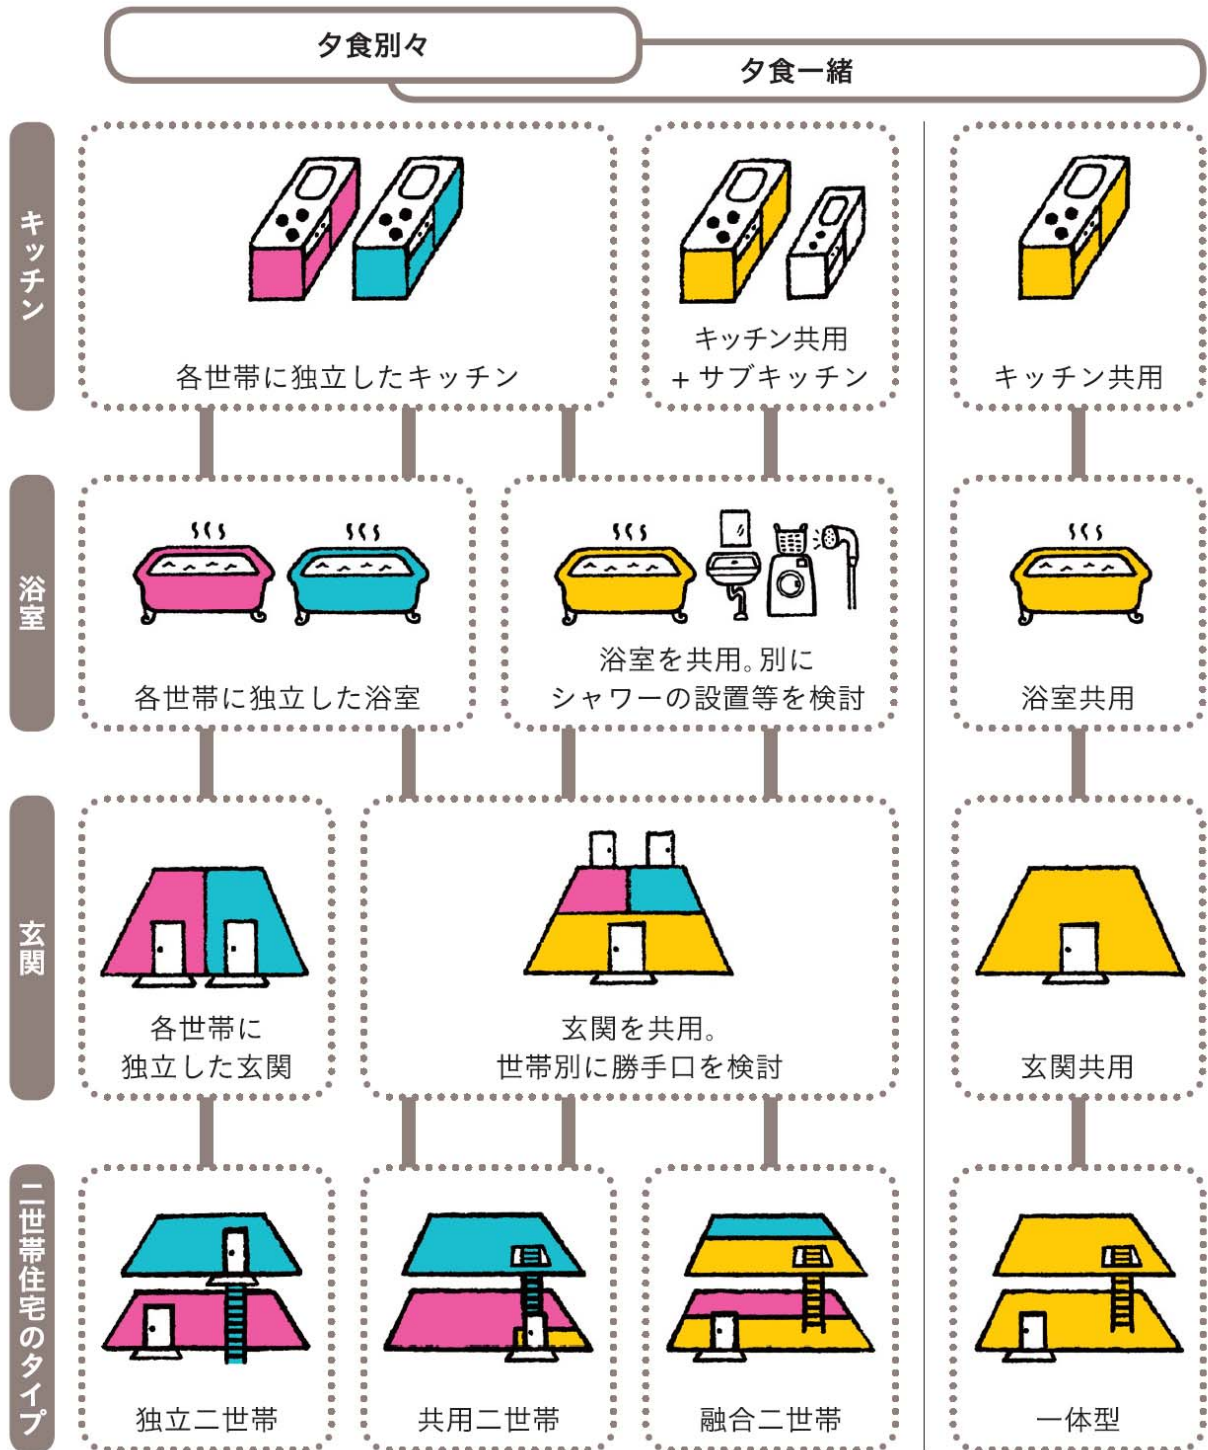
夕食別々

夕食一緒

キッチン

各世帯に独立したキッチン

キッチン共用
+サブキッチン

キッチン共用

浴室

各世帯に独立した浴室

浴室を共用。別に
シャワーの設置等を検討

浴室共用

玄関

各世帯に
独立した玄関

玄関を共用。
世帯別に勝手口を検討

玄関共用

二世帯住宅のタイプ

独立二世帯

共用二世帯

融合二世帯

一体型